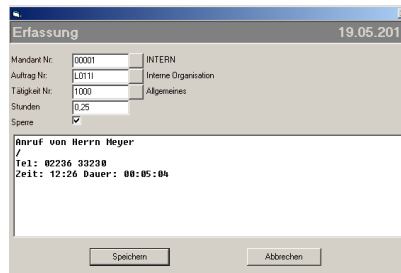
Erfassung
19.05.201

Mandant Nr: 00001 INTERN
Auftrag Nr: L011I Interne Organisation
Tätigkeit Nr: 1000 Allgemeines
Stunden 0,25
Sperre ☑

Anruf von Herrn Meyer
/
Tel: 02236 33230
Zeit: 12:26 Dauer: 00:05:04

Speichern
Abbrechen